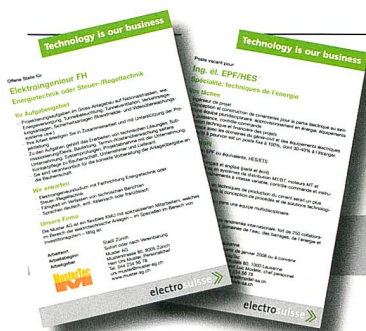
Technology is our business

Offene Stelle für

Elektroingenieur FH

Energietechnik oder Steuer-/Regeltechnik

Ihr Aufgabengebiet

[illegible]

Wir erwarten

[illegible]

Unsere Firma

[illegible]

electrosuisse

Technology is our business

Poste vacant pour

Ing. él. EPF/HES

Spécialité: techniques de l'énergie

Vos tâches

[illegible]

Votre profil

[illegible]

electrosuisse